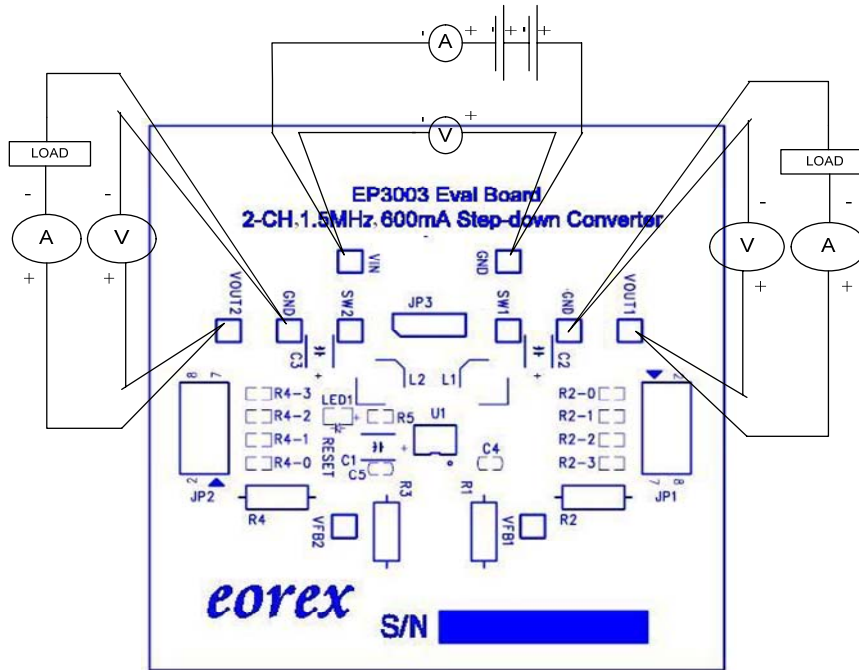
A
V
LOAD
A
V
LOAD
V
A
EP3003 Eval Board
2-CH 1.5MHz 600mA Step-down Converter
VIN
GND
VOUT2
GND
SW2
JP3
SW1
GND
VOUT1
C3
C2
L2
L1
R4-3
R4-2
R4-1
R4-0
LED1
R5
RESET
U1
C1
C5
C4
R2-0
R2-1
R2-2
R2-3
JP2
R4
VFB2
R3
R1
VFB1
R2
JP1
eorex
S/N